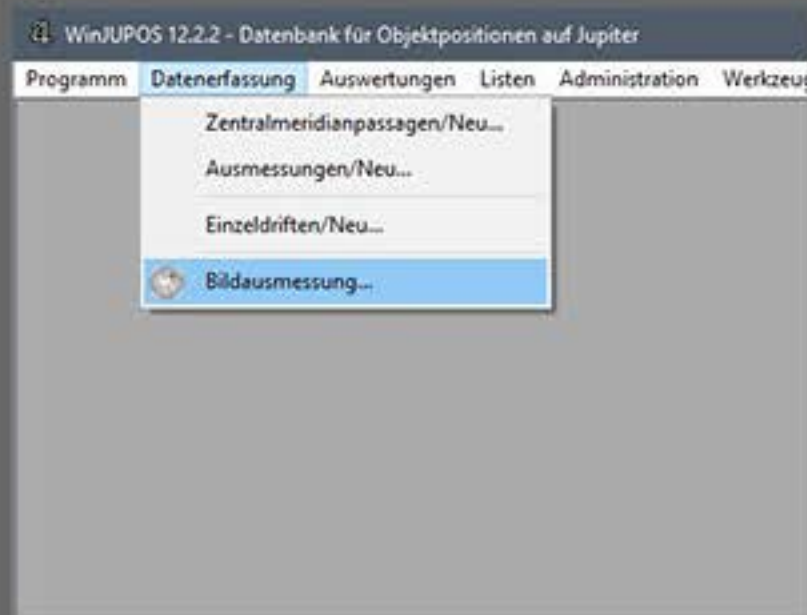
WinJUPOS 12.2.2 - Datenbank für Objektpositionen auf Jupiter

Programm Datenerfassung Auswertungen Listen Administration Werkzeug

Zentralmeridianpassagen/Neu...
Ausmessungen/Neu...
Einzeldriften/Neu...
Bildausmessung...